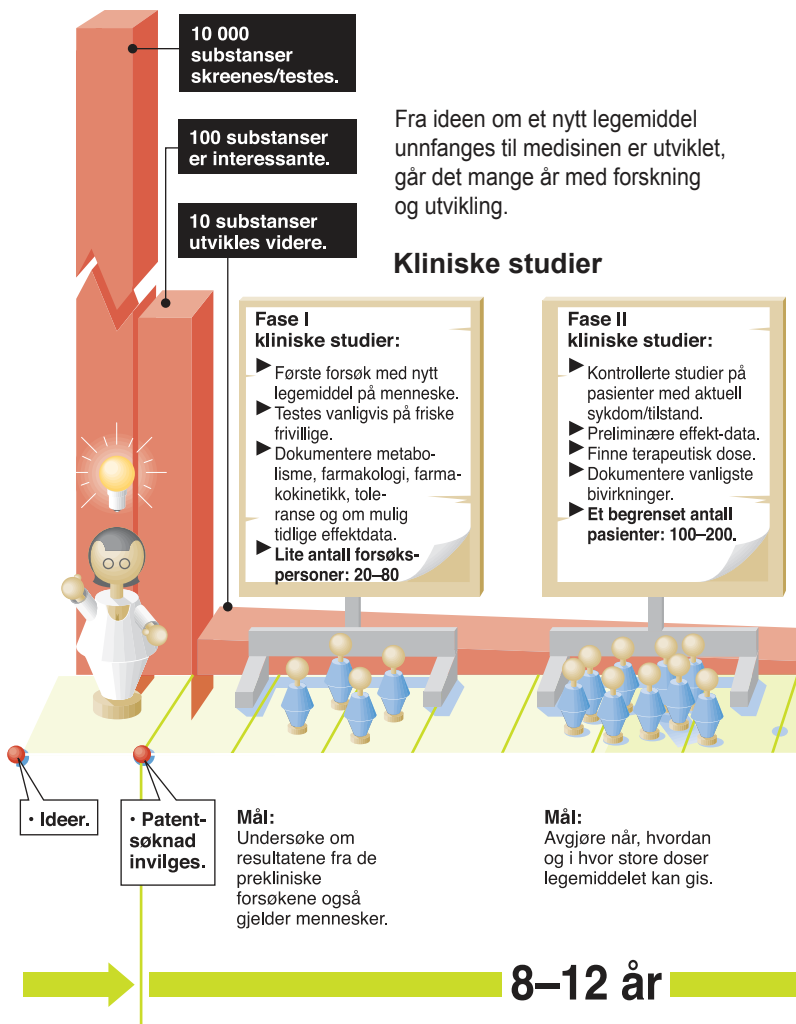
10 000 substanser skreenes/testes.

100 substanser er interessante.

10 substanser utvikles videre.

Fra ideen om et nytt legemiddel unnfanges til medisinen er utviklet, går det mange år med forskning og utvikling.

Kliniske studier

Fase I kliniske studier:
▶ Første forsøk med nytt legemiddel på menneske.
▶ Testes vanligvis på friske frivillige.
▶ Dokumentere metabolisme, farmakologi, farmakokinetikk, toleranse og om mulig tidlige effektdata.
▶ Lite antall forsøkspersoner: 20–80

Fase II kliniske studier:
▶ Kontrollerte studier på pasienter med aktuell sykdom/tilstand.
▶ Preliminære effekt-data.
▶ Finne terapeutisk dose.
▶ Dokumentere vanligste bivirkninger.
▶ Et begrenset antall pasienter: 100–200.

• Ideer.

• Patentsøknad invilges.

Mål:
Undersøke om resultatene fra de prekliniske forsøkene også gjelder mennesker.

Mål:
Avgjøre når, hvordan og i hvor store doser legemiddelet kan gis.

8–12 år